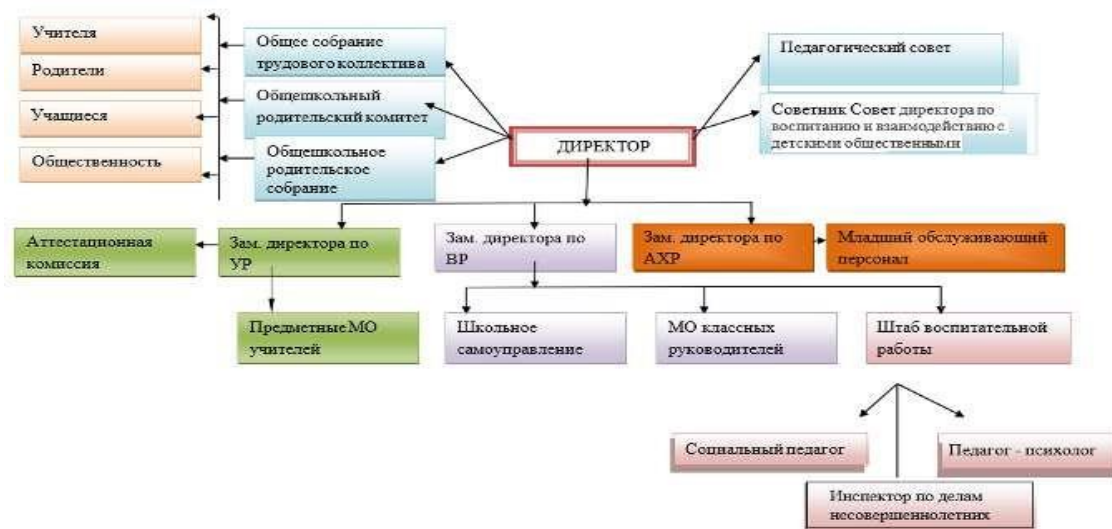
Учителя

Родители

Учащиеся

Общественность

Общее собрание трудового коллектива

Общешкольный родительский комитет

Общешкольное родительское собрание

Педагогический совет

Советник Совет директора по воспитанию и взаимодействию с детскими общественными

ДИРЕКТОР

Аттестационная комиссия

Зам. директора по УР

Зам. директора по ВР

Зам. директора по АХР

Младший обслуживающий персонал

Предметные МО учителей

Школьное самоуправление

МО классных руководителей

Штаб воспитательной работы

Социальный педагог

Педагог - психолог

Инспектор по делам несовершеннолетних